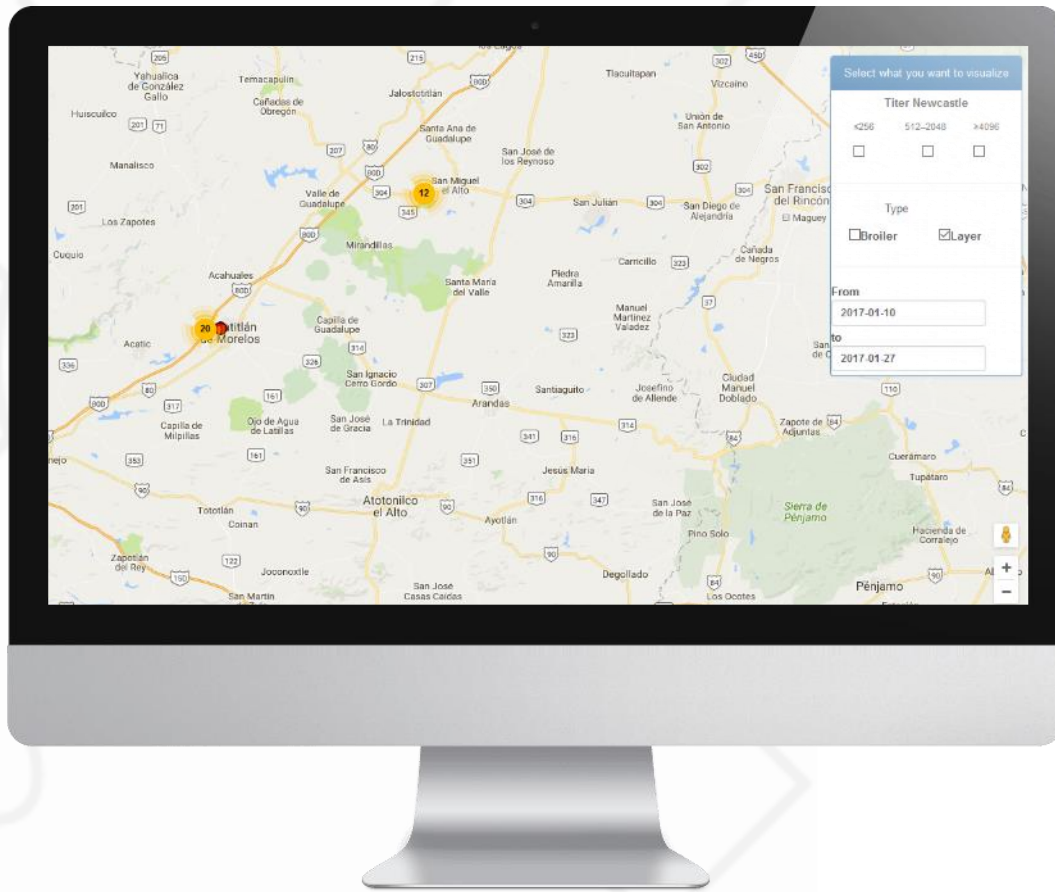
Select what you want to visualize

Titer Newcastle

<256 512–2048 >4096

Type

Broiler Layer

From

2017-01-10

to

2017-01-27

Yahualica de González Gallo
Temacapulín
Cañadas de Obregón
Jalostotitlán
Tlacuitapan
Vizcaíno
Huisculco
Unión de San Antonio
Santa Ana de Guadalupe
San José de los Reynoso
Manalisco
San Miguel el Alto
Valle de Guadalupe
San Julián
San Diego de Alejandría
San Francisco del Rincón
El Maguey
Los Zapotes
Cuquio
Mirandillas
Cañada de Negros
Carrecillo
Acahuales
Santa María del Valle
Piedra Amarilla
Manuel Martínez Valadez
Capilla de Guadalupe
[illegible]titlán de Morelos
Acatic
San Ignacio Cerro Gordo
Santiaguito
Josefino de Allende
Ciudad Manuel Doblado
Arandas
Capilla de Milpillas
Ojo de Agua de Latillas
San José de Gracia
La Trinidad
Zapote de Adjuntas
Cuerámaro
Jesús María
Tupátaro
San Francisco de Asís
Atotonilco el Alto
Tototlán
Coinan
Ayotlán
San José de la Paz
Sierra de Pénjamo
Hacienda de Corralejo
Pino Solo
Zapotlán del Rey
Joconoxtle
Degollado
San José Casas Caídas
San Martín
Los Ocotes
Pénjamo
12
20
215
201
71
207
80
304
345
302
450
201
80D
316
326
307
350
323
80
317
161
161
353
341
316
314
351
316
347
90
90
122
150
90
110
84
84
90
80D
+
−